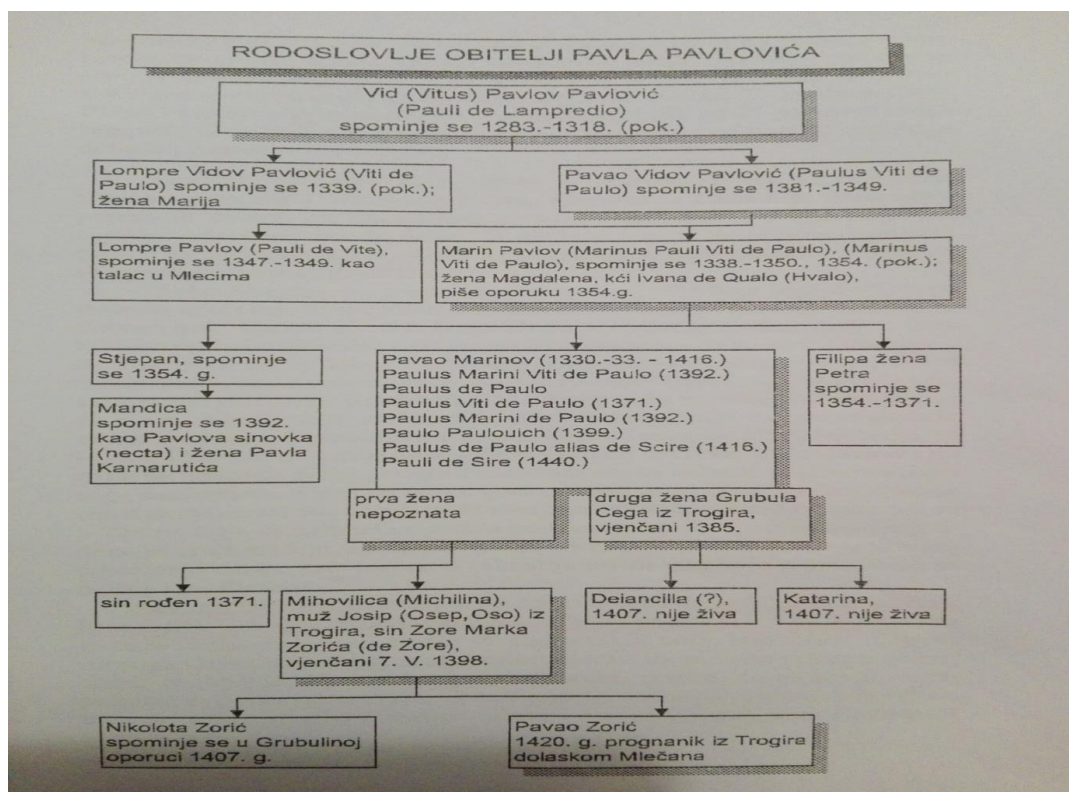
RODOSLOVLJE OBITELJI PAVLA PAVLOVIĆA

Vid (Vitus) Pavlov Pavlović (Pauli de Lampredio) spominje se 1283.-1318. (pok.)

Lompre Vidov Pavlović (Viti de Paulo) spominje se 1339. (pok.); žena Marija

Pavao Vidov Pavlović (Paulus Viti de Paulo) spominje se 1381.-1349.

Lompre Pavlov (Pauli de Vite), spominje se 1347.-1349. kao talac u Mlecima

Marin Pavlov (Marinus Pauli Viti de Paulo), (Marinus Viti de Paulo), spominje se 1338.-1350., 1354. (pok.); žena Magdalena, kći Ivana de Qualo (Hvalo), piše oporuku 1354.g.

Stjepan, spominje se 1354. g.

Mandica spominje se 1392. kao Pavlova sinovka (necta) i žena Pavla Karnarutića

Pavao Marinov (1330.-33. - 1416.)
Paulus Marini Viti de Paulo (1392.)
Paulus de Paulo
Paulus Viti de Paulo (1371.)
Paulus Marini de Paulo (1392.)
Paulo Paulouich (1399.)
Paulus de Paulo alias de Scire (1416.)
Pauli de Sire (1440.)

Filipa žena Petra spominje se 1354.-1371.

prva žena nepoznata

druga žena Grubula Cega iz Trogira, vjenčani 1385.

sin rođen 1371.

Mihovilica (Michilina), muž Josip (Osep, Oso) iz Trogira, sin Zore Marka Zorića (de Zore), vjenčani 7. V. 1398.

Deiancilla (?), 1407. nije živa

Katarina, 1407. nije živa

Nikolota Zorić spominje se u Grubulinoj oporuci 1407. g.

Pavao Zorić 1420. g. prognanik iz Trogira dolaskom Mlečana